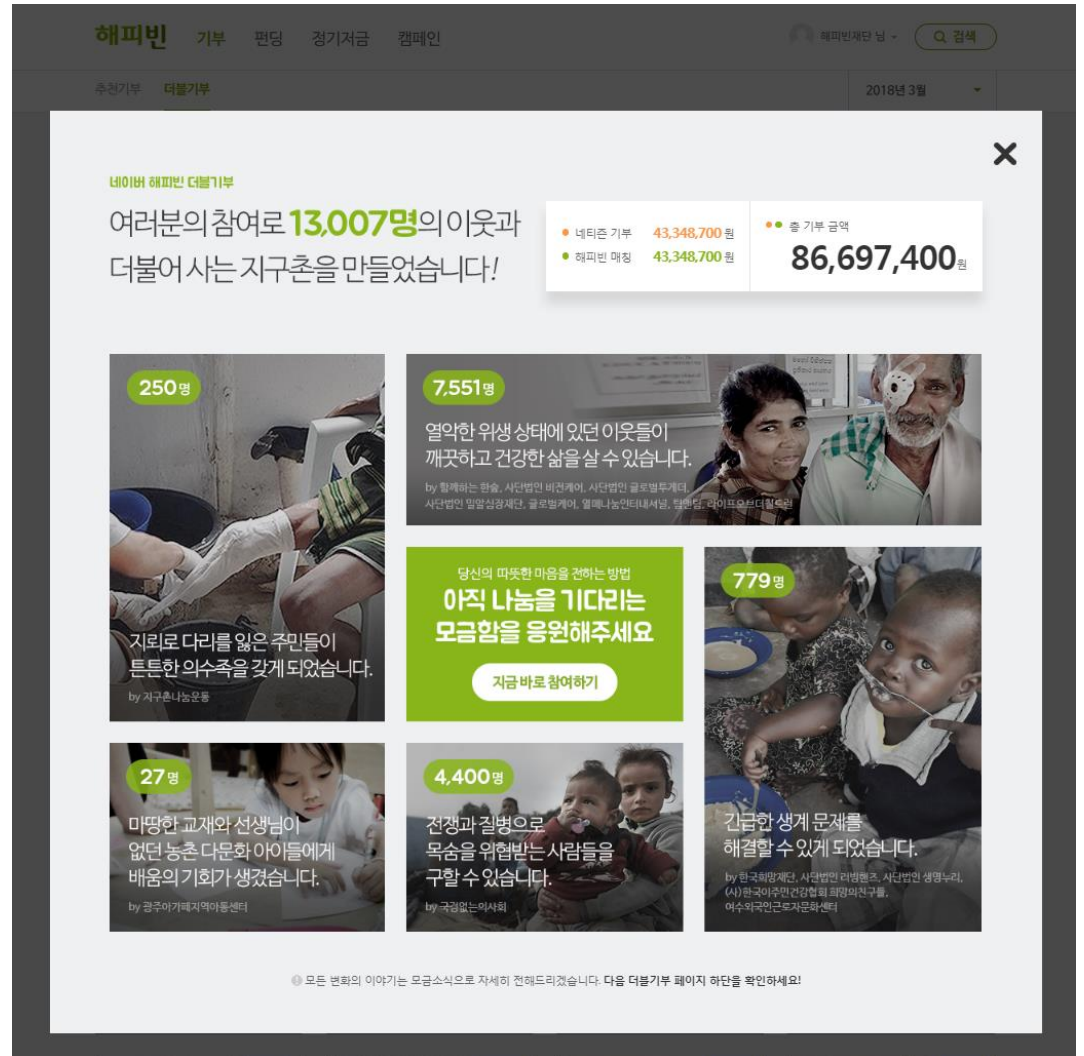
해피빈 기부 펀딩 정기저금 캠페인

해피빈재단 님 · 검색

추천기부 더블기부

2018년 3월

네이버 해피빈 더블기부

여러분의 참여로 13,007명의 이웃과 더불어 사는 지구촌을 만들었습니다!

네티즌 기부 43,348,700 원
해피빈 매칭 43,348,700 원

총 기부 금액
86,697,400원

250명
지뢰로 다리를 잃은 주민들이 튼튼한 의수족을 갖게 되었습니다.
by 지구촌나눔운동

7,551명
열악한 위생 상태에 있던 이웃들이 깨끗하고 건강한 삶을 살 수 있습니다.
by 함께하는 한숲, 사단법인 비전케어, 사단법인 글로벌투게더, 사단법인 밀알심장재단, 글로벌케어, 열매나눔인터내셔널, 팀앤팀, 라이프오브더월드

당신의 따뜻한 마음을 전하는 방법
아직 나눔을 기다리는 모금함을 응원해주세요
지금 바로 참여하기

779명
긴급한 생계 문제를 해결할 수 있게 되었습니다.
by 한국희망재단, 사단법인 러빙핸즈, 사단법인 생명누리, (사)한국이주민건강협회 희망의친구들, 여수외국인근로자문화센터

27명
마땅한 교재와 선생님이 없던 농촌 다문화 아이들에게 배움의 기회가 생겼습니다.
by 광주아가페지역아동센터

4,400명
전쟁과 질병으로 목숨을 위협받는 사람들을 구할 수 있습니다.
by 국경없는의사회

모든 변화의 이야기는 모금소식으로 자세히 전해드리겠습니다. 다음 더블기부 페이지 하단을 확인하세요!